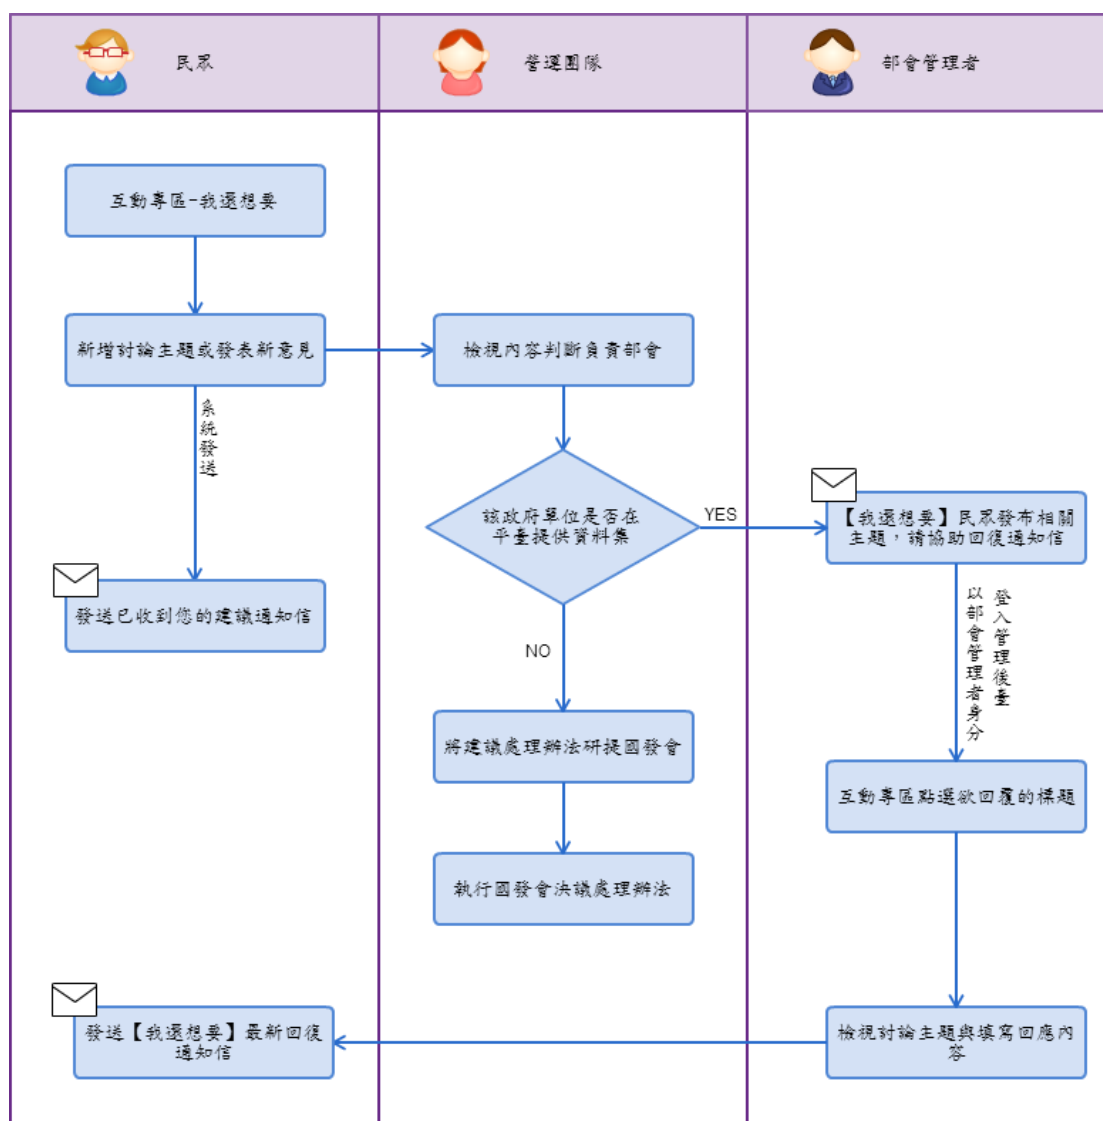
民眾

營運團隊

部會管理者

互動專區-我還想要

新增討論主題或發表新意見

系統發送

發送已收到您的建議通知信

檢視內容判斷負責部會

該政府單位是否在平臺提供資料集

YES

NO

將建議處理辦法研提國發會

執行國發會決議處理辦法

【我還想要】民眾發布相關主題，請協助回復通知信

登入管理後臺

以部會管理者身分

互動專區點選欲回覆的標題

檢視討論主題與填寫回應內容

發送【我還想要】最新回復通知信